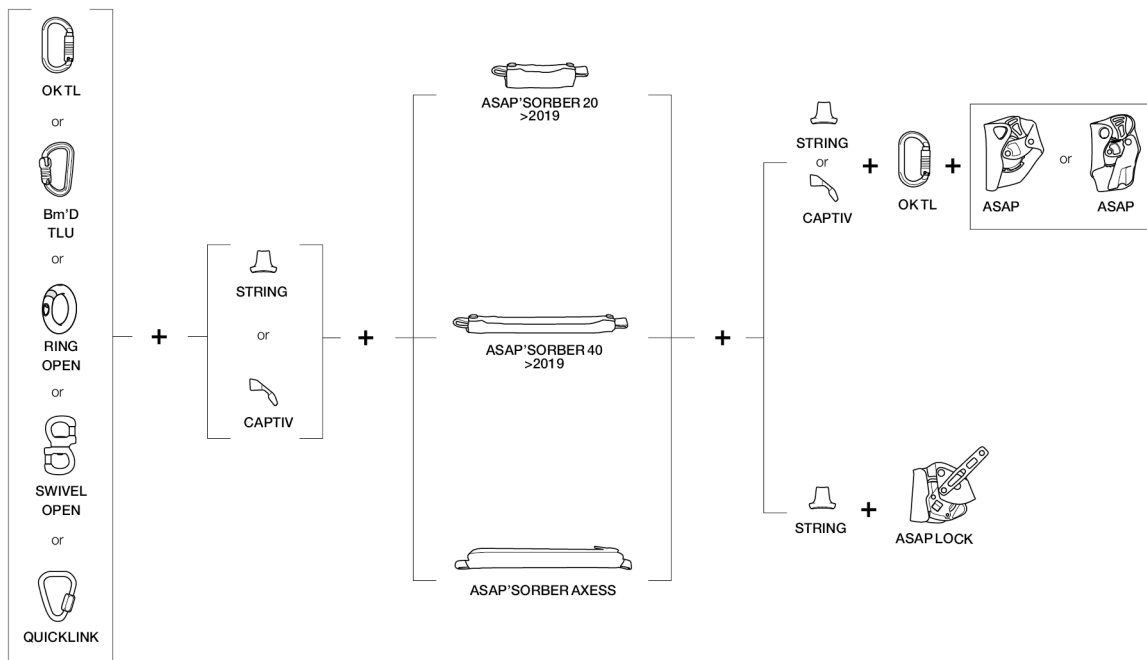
OK TL

or

Bm'D TLU

or

RING OPEN

or

SWIVEL OPEN

or

QUICKLINK

+

STRING

or

CAPTIV

+

ASAP'SORBER 20 >2019

ASAP'SORBER 40 >2019

ASAP'SORBER AXESS

+

STRING

or

CAPTIV

+

OK TL

+

ASAP

or

ASAP

STRING

+

ASAP LOCK